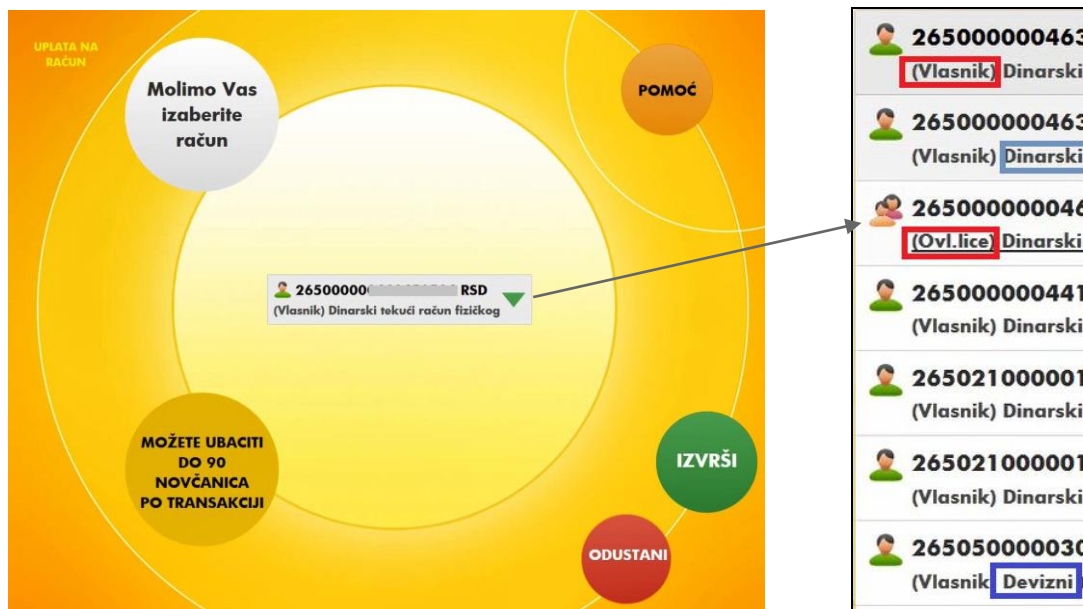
UPLATA NA RAČUN

Molimo Vas izaberite račun

POMOĆ

265000000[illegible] RSD
(Vlasnik) Dinarski tekući račun fizičkog

MOŽETE UBACITI DO 90 NOVČANICA PO TRANSAKCIJI

IZVRŠI

ODUSTANI

265000000463
(Vlasnik) Dinarski

265000000463
(Vlasnik) Dinarski

265000000046
(Ovl.lice) Dinarski

265000000441
(Vlasnik) Dinarski

265021000001
(Vlasnik) Dinarski

265021000001
(Vlasnik) Dinarski

265050000030
(Vlasnik) Devizni